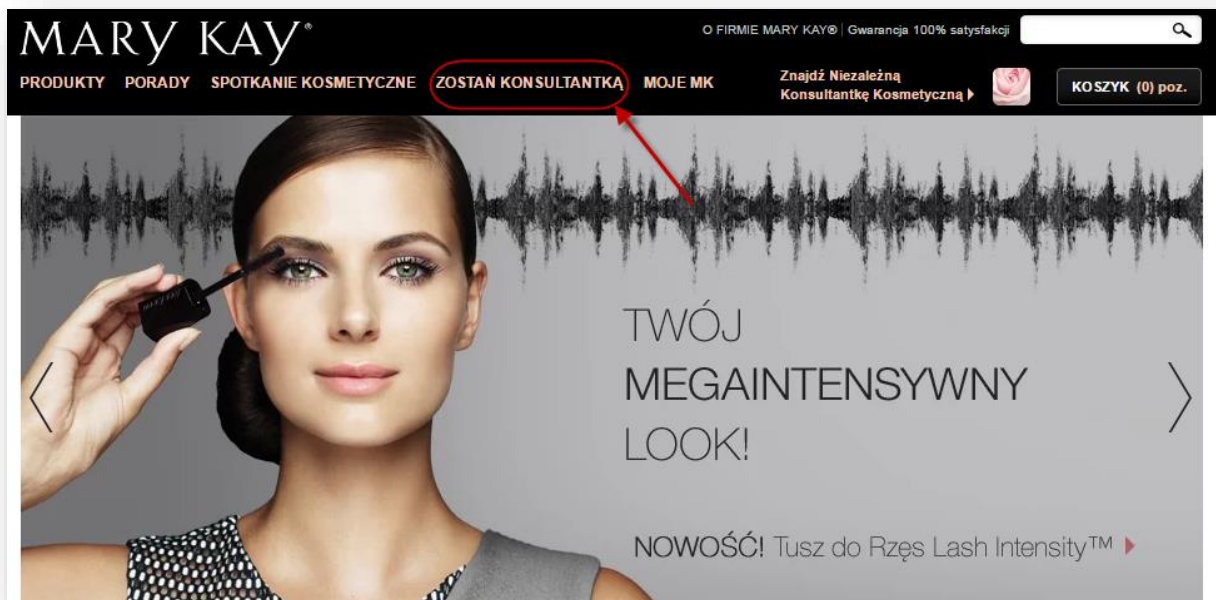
MARY KAY®

O FIRMIE MARY KAY® | Gwarancja 100% satysfakcji

PRODUKTY PORADY SPOTKANIE KOSMETYCZNE ZOSTAŃ KONSULTANTKĄ MOJE MK

Znajdź Niezależną Konsultantkę Kosmetyczną

KOSZYK (0) poz.

MARY KAY

TWÓJ MEGAINTENSYWNY LOOK!

NOWOŚĆ! Tusz do Rzęs Lash Intensity™